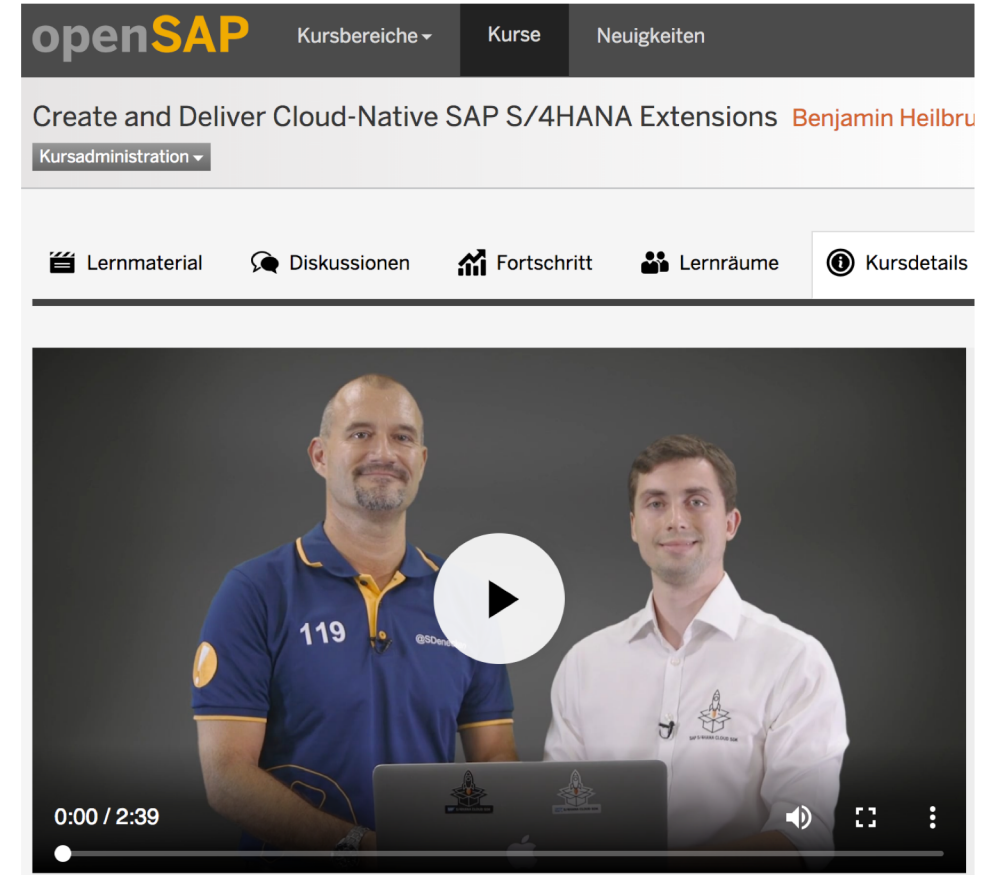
openSAP Kursbereiche Kurse Neuigkeiten

Create and Deliver Cloud-Native SAP S/4HANA Extensions Benjamin Heilbru

Kursadministration

Lernmaterial Diskussionen Fortschritt Lernräume Kursdetails

119

@SDen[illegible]

0:00 / 2:39